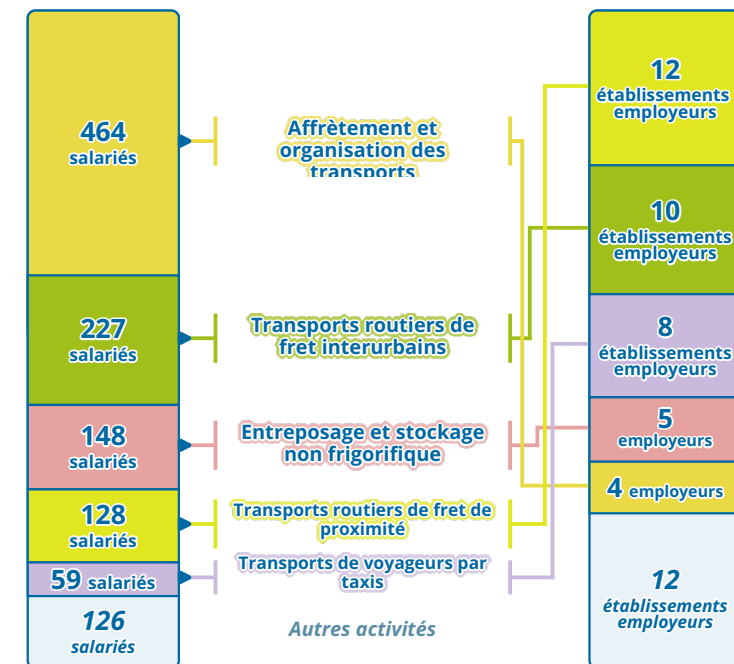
464 salariés

227 salariés

148 salariés

128 salariés

59 salariés

126 salariés

Affrètement et organisation des transports

Transports routiers de fret interurbains

Entreposage et stockage non frigorifique

Transports routiers de fret de proximité

Transports de voyageurs par taxis

Autres activités

12 établissements employeurs

10 établissements employeurs

8 établissements employeurs

5 employeurs

4 employeurs

12 établissements employeurs